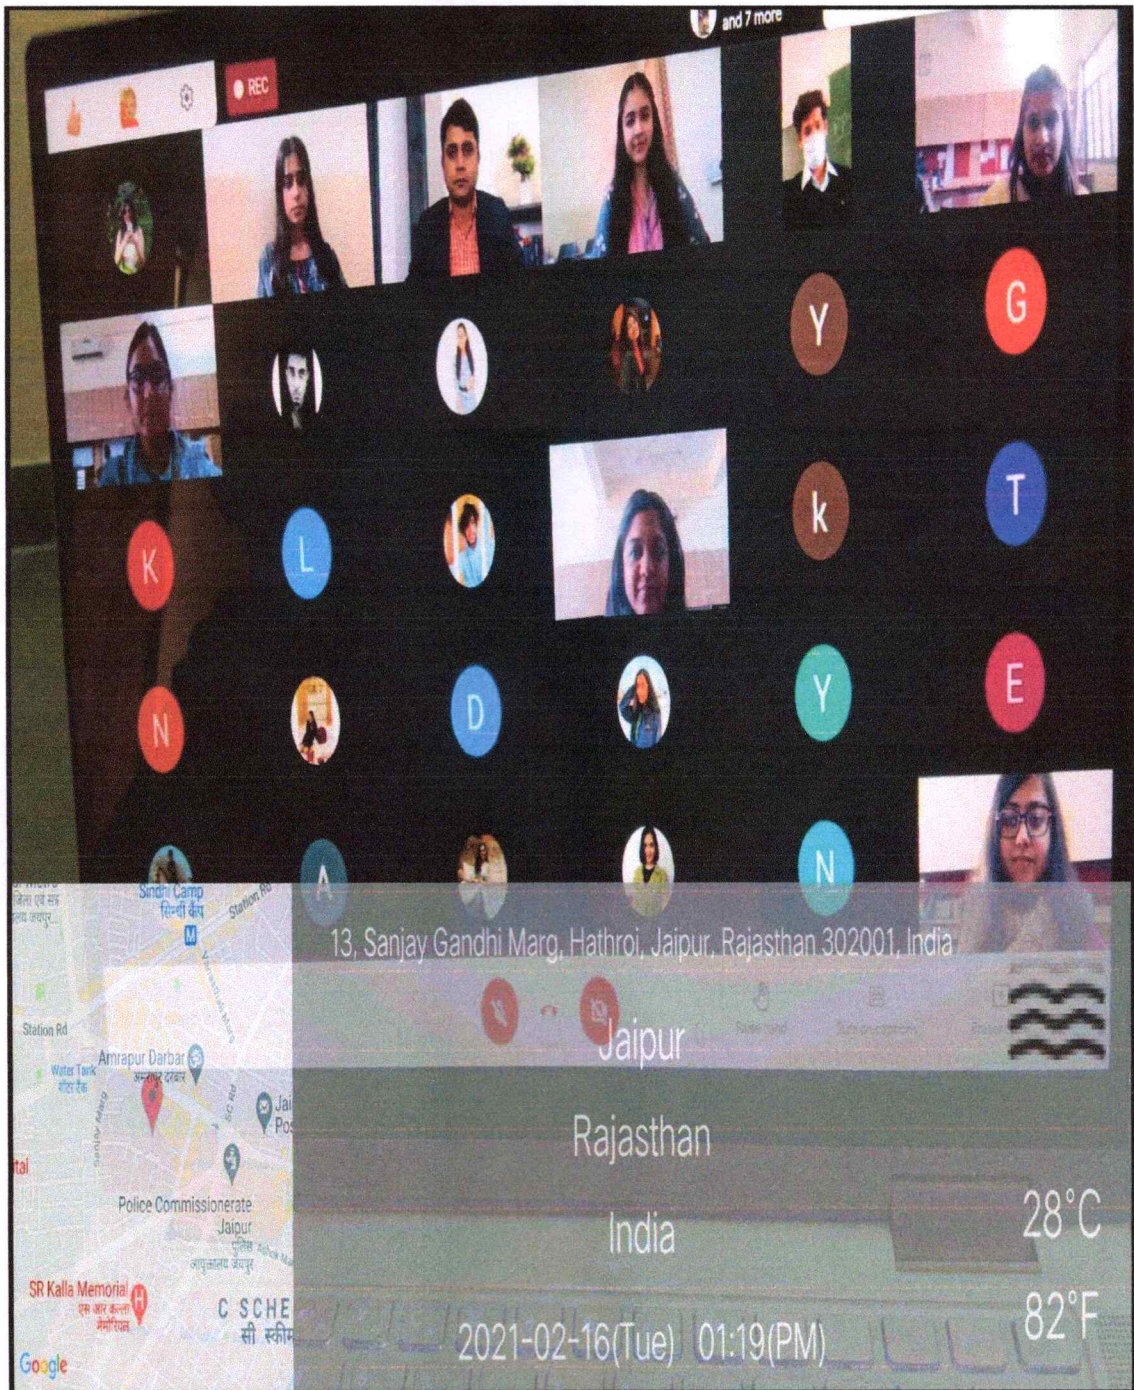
and 7 more

REC

Y

G

K

L

k

T

N

D

Y

E

A

N

Sindhi Camp
सिन्धी कैंप

Station Rd

Station Rd

Amrapur Darbar
अमरापुर दरबार

Water Tank
पानी टैंक

Police Commissionerate Jaipur
पुलिस आयुक्तालय जयपुर

SR Kalla Memorial
एस आर कल्ला मेमोरियल

C SCHE
सी स्कीम

Google

13, Sanjay Gandhi Marg, Hathroi, Jaipur, Rajasthan 302001, India

Jaipur

Rajasthan

India

28°C

82°F

2021-02-16(Tue) 01:19(PM)